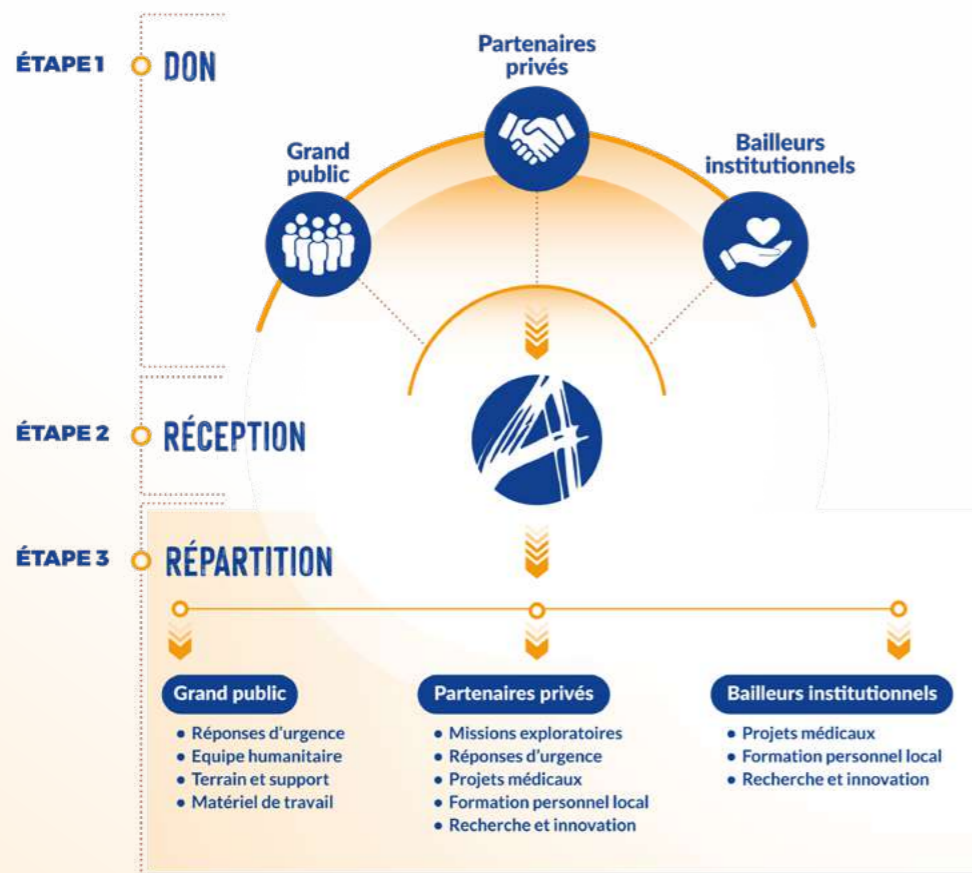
ÉTAPE 1 DON

Partenaires privés

Grand public

Bailleurs institutionnels

ÉTAPE 2 RÉCEPTION

ÉTAPE 3 RÉPARTITION

Grand public
• Réponses d'urgence
• Equipe humanitaire
• Terrain et support
• Matériel de travail

Partenaires privés
• Missions exploratoires
• Réponses d'urgence
• Projets médicaux
• Formation personnel local
• Recherche et innovation

Bailleurs institutionnels
• Projets médicaux
• Formation personnel local
• Recherche et innovation